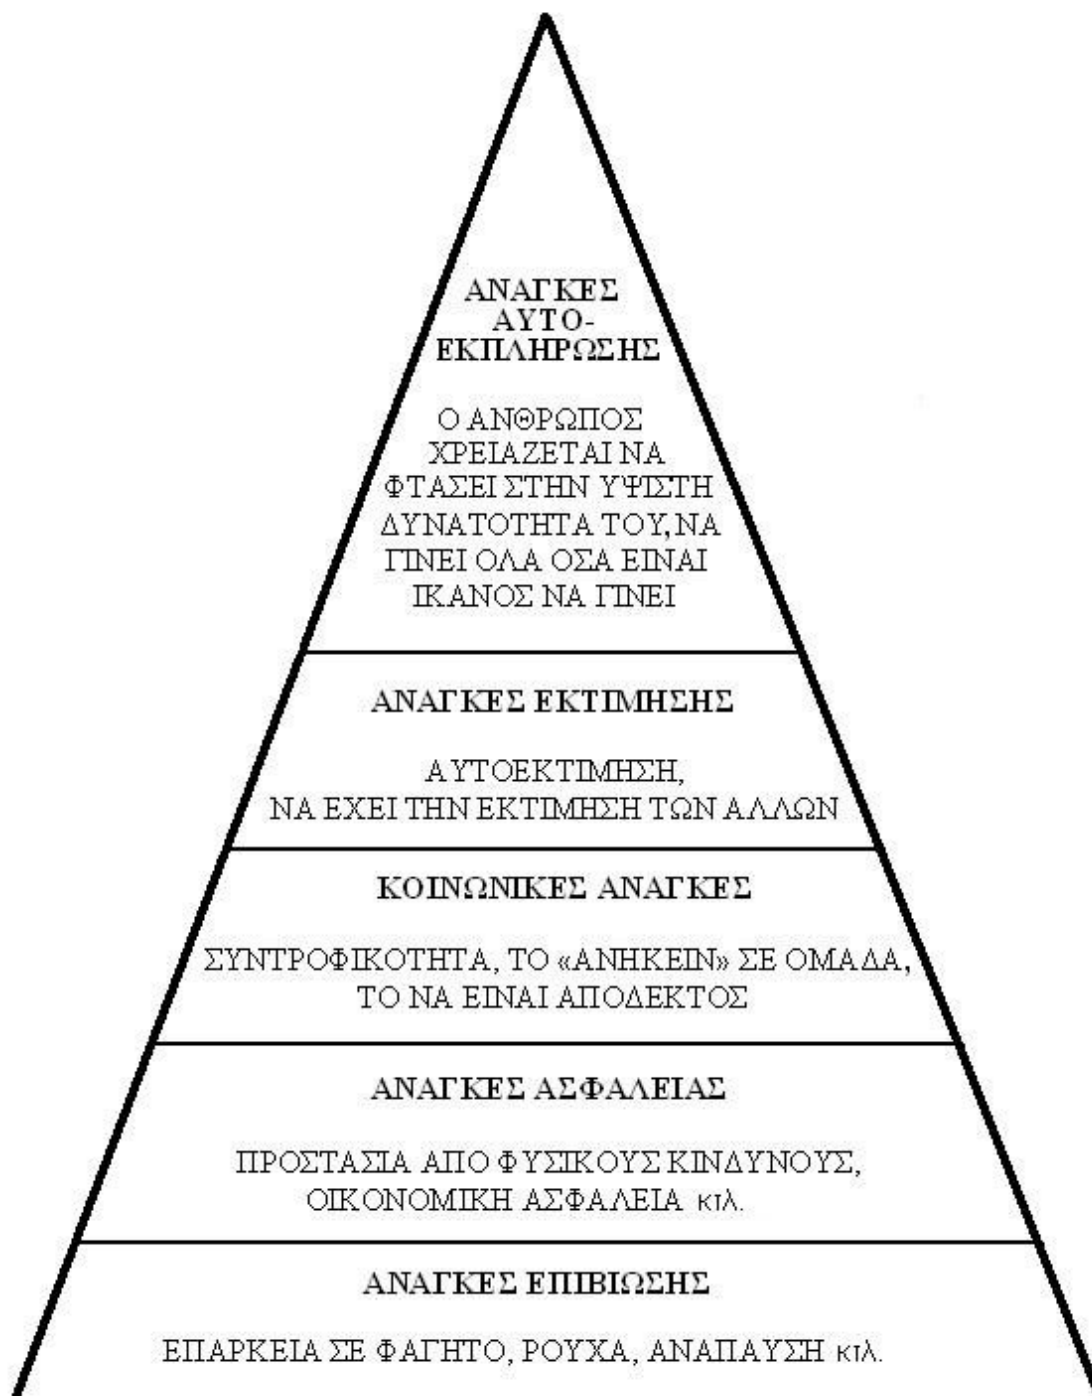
ΑΝΑΓΚΕΣ ΑΥΤΟ-ΕΚΠΛΗΡΩΣΗΣ

Ο ΑΝΘΡΩΠΟΣ ΧΡΕΙΑΖΕΤΑΙ ΝΑ ΦΤΑΣΕΙ ΣΤΗΝ ΥΨΙΣΤΗ ΔΥΝΑΤΟΤΗΤΑ ΤΟΥ, ΝΑ ΓΙΝΕΙ ΟΛΑ ΟΣΑ ΕΙΝΑΙ ΙΚΑΝΟΣ ΝΑ ΓΙΝΕΙ

ΑΝΑΓΚΕΣ ΕΚΤΙΜΗΣΗΣ

ΑΥΤΟΕΚΤΙΜΗΣΗ, ΝΑ ΕΧΕΙ ΤΗΝ ΕΚΤΙΜΗΣΗ ΤΩΝ ΑΛΛΩΝ

ΚΟΙΝΩΝΙΚΕΣ ΑΝΑΓΚΕΣ

ΣΥΝΤΡΟΦΙΚΟΤΗΤΑ, ΤΟ «ΑΝΗΚΕΙΝ» ΣΕ ΟΜΑΔΑ, ΤΟ ΝΑ ΕΙΝΑΙ ΑΠΟΔΕΚΤΟΣ

ΑΝΑΓΚΕΣ ΑΣΦΑΛΕΙΑΣ

ΠΡΟΣΤΑΣΙΑ ΑΠΟ ΦΥΣΙΚΟΥΣ ΚΙΝΔΥΝΟΥΣ, ΟΙΚΟΝΟΜΙΚΗ ΑΣΦΑΛΕΙΑ κτλ.

ΑΝΑΓΚΕΣ ΕΠΙΒΙΩΣΗΣ

ΕΠΑΡΚΕΙΑ ΣΕ ΦΑΓΗΤΟ, ΡΟΥΧΑ, ΑΝΑΠΑΥΣΗ κτλ.